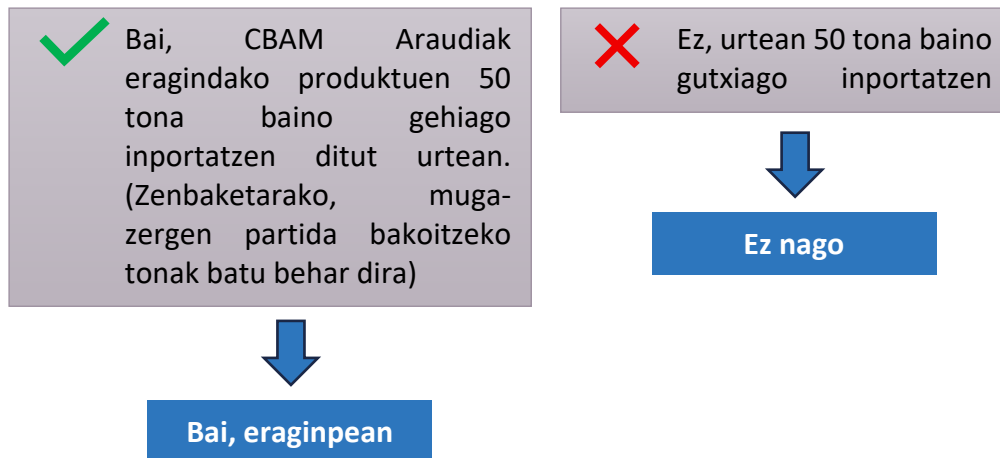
Bai, CBAM Araudiak eragindako produktuen 50 tona baino gehiago inportatzen ditut urtean. (Zenbaketarako, muga-zergen partida bakoitzeko tonak batu behar dira)

Bai, eraginpean

Ez, urtean 50 tona baino gutxiago inportatzen

Ez nago